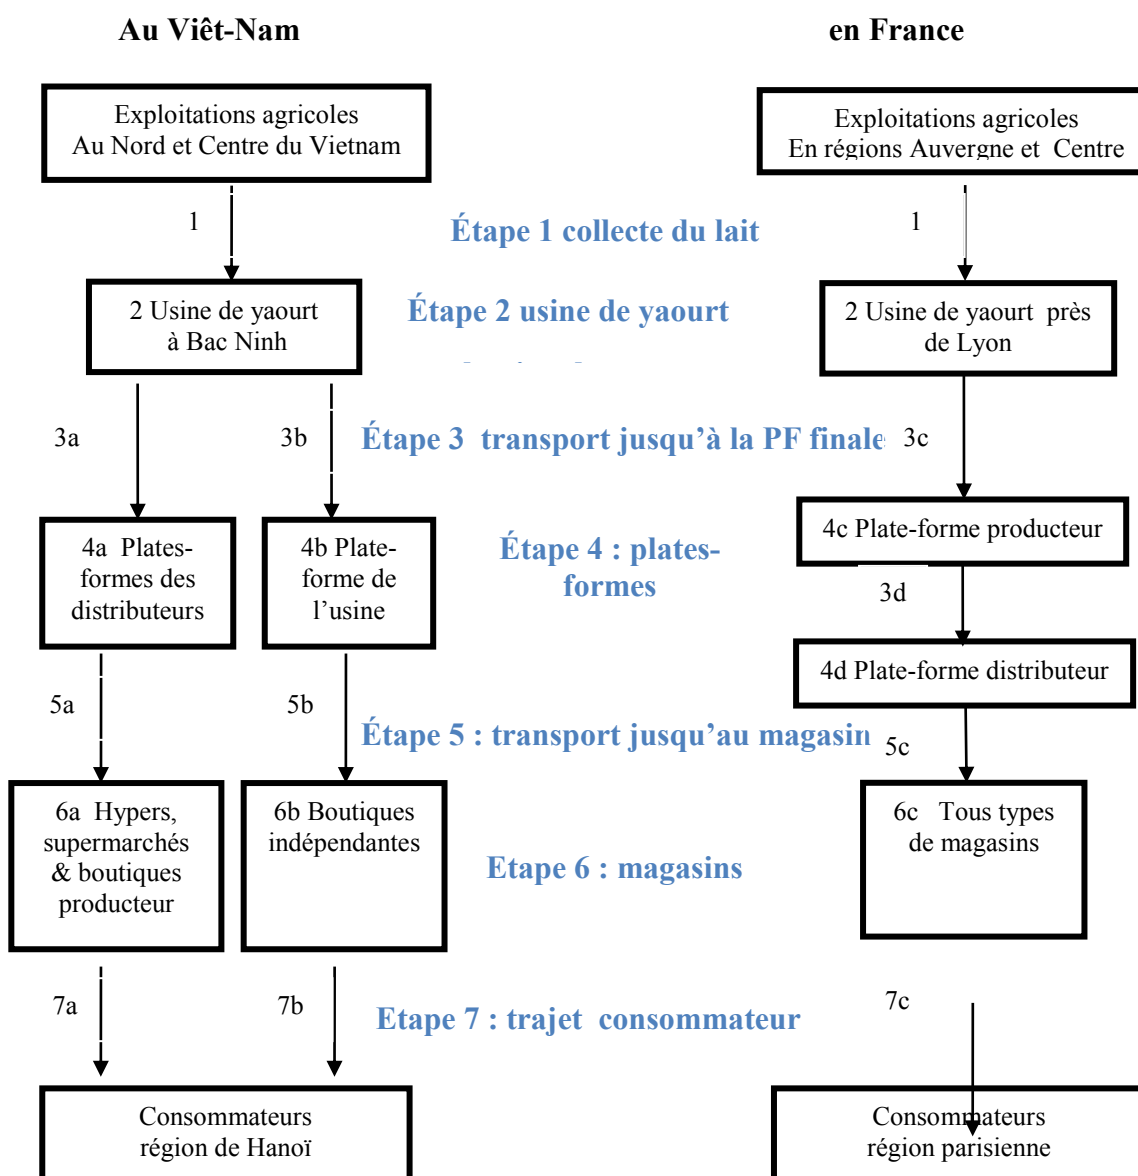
Au Viêt-Nam

en France

Exploitations agricoles
Au Nord et Centre du Vietnam

Exploitations agricoles
En régions Auvergne et Centre

1

Étape 1 collecte du lait

1

2 Usine de yaourt à Bac Ninh

Étape 2 usine de yaourt

2 Usine de yaourt près de Lyon

3a

3b

Étape 3 transport jusqu'à la PF finale

3c

4a Plates-formes des distributeurs

4b Plate-forme de l'usine

Étape 4 : plates-formes

4c Plate-forme producteur

3d

4d Plate-forme distributeur

5a

5b

Étape 5 : transport jusqu'au magasin

5c

6a Hypers, supermarchés & boutiques producteur

6b Boutiques indépendantes

Etape 6 : magasins

6c Tous types de magasins

7a

7b

Etape 7 : trajet consommateur

7c

Consommateurs région de Hanoï

Consommateurs région parisienne